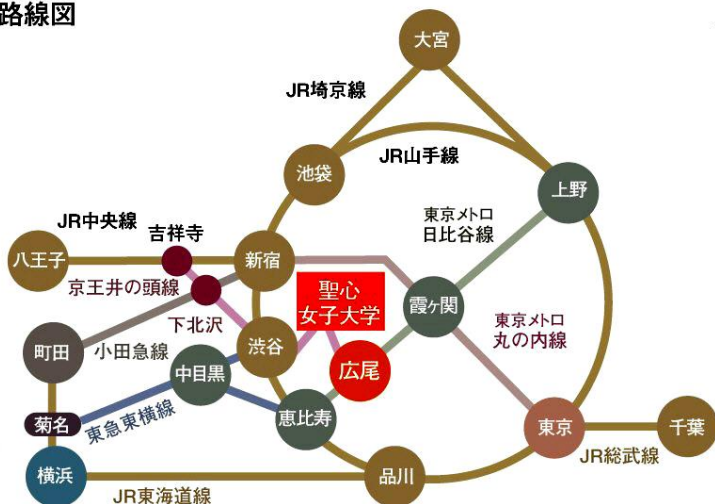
路線図

大宮

JR埼京線

JR山手線

池袋

上野

東京メトロ
日比谷線

JR中央線

吉祥寺

八王子

新宿

京王井の頭線

聖心
女子大学

霞ヶ関

下北沢

東京メトロ
丸の内線

町田

小田急線

渋谷

中目黒

広尾

菊名

東急東横線

恵比寿

東京

千葉

横浜

品川

JR総武線

JR東海道線